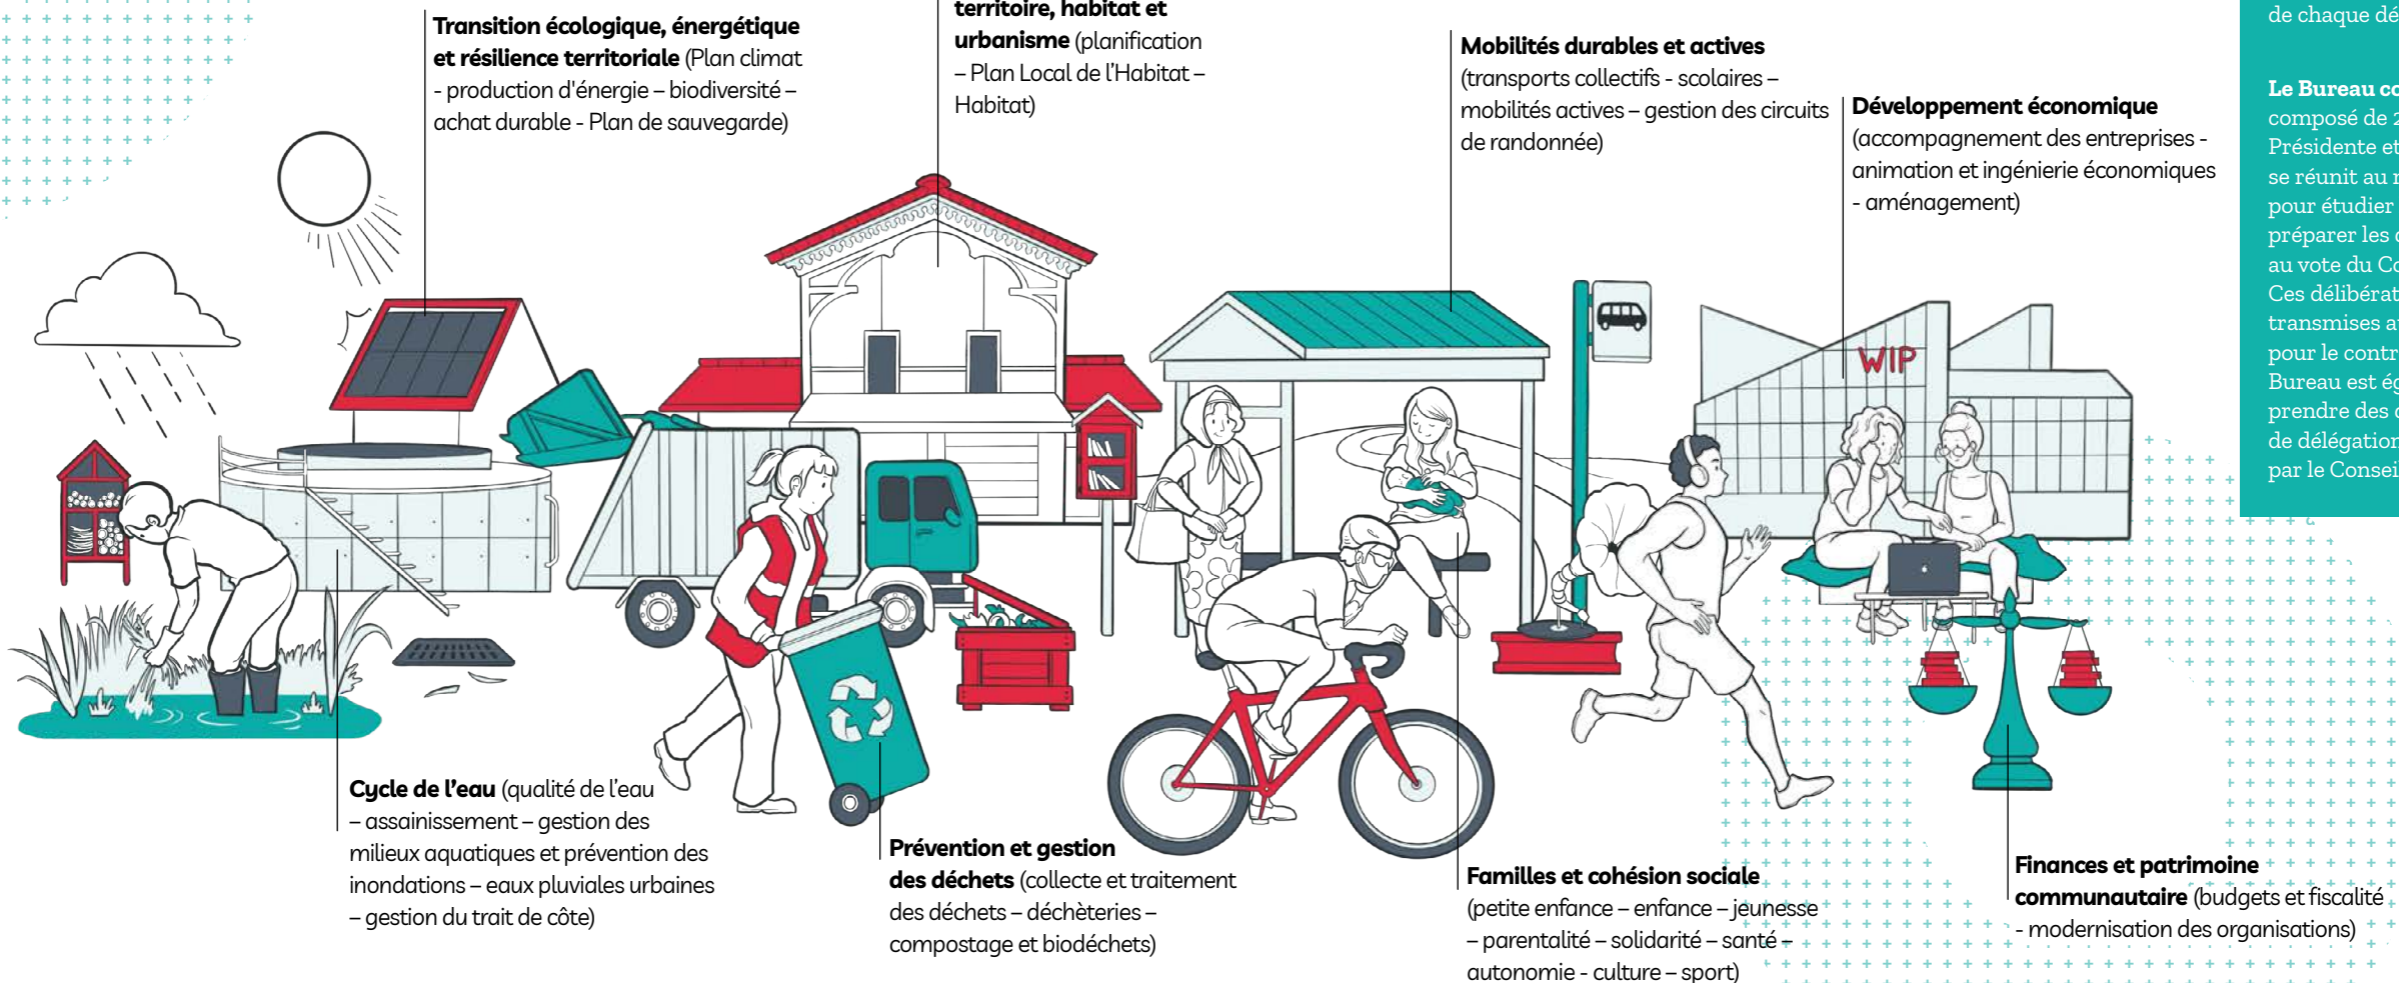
**Transition écologique, énergétique et résilience territoriale** (Plan climat - production d'énergie – biodiversité – achat durable - Plan de sauvegarde)

**territoire, habitat et urbanisme** (planification – Plan Local de l'Habitat – Habitat)

**Mobilités durables et actives** (transports collectifs - scolaires – mobilités actives – gestion des circuits de randonnée)

**Développement économique** (accompagnement des entreprises - animation et ingénierie économiques - aménagement)

de chaque de

**Le Bureau co** composé de 2 Présidente et se réunit au r pour étudier préparer les d au vote du Co Ces délibérat transmises a pour le contr Bureau est ég prendre des d de délégation par le Consei

WIP

**Cycle de l'eau** (qualité de l'eau – assainissement – gestion des milieux aquatiques et prévention des inondations – eaux pluviales urbaines – gestion du trait de côte)

**Prévention et gestion des déchets** (collecte et traitement des déchets – déchèteries – compostage et biodéchets)

**Familles et cohésion sociale** (petite enfance – enfance – jeunesse – parentalité – solidarité – santé – autonomie - culture – sport)

**Finances et patrimoine communautaire** (budgets et fiscalité - modernisation des organisations)